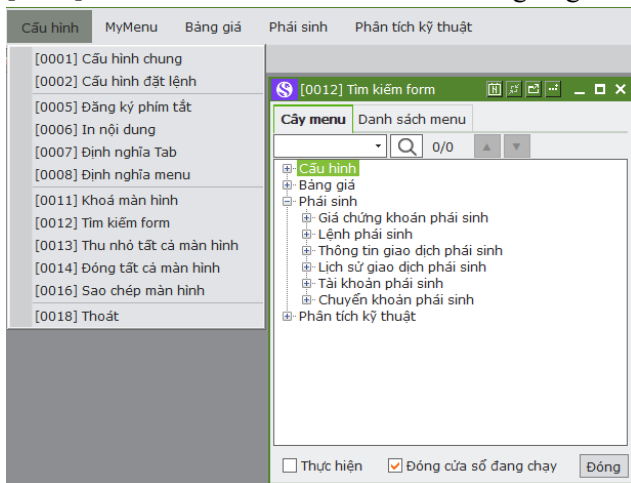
Cấu hình MyMenu Bảng giá Phái sinh Phân tích kỹ thuật

[0001] Cấu hình chung
[0002] Cấu hình đặt lệnh
[0005] Đăng ký phím tắt
[0006] In nội dung
[0007] Định nghĩa Tab
[0008] Định nghĩa menu
[0011] Khoá màn hình
[0012] Tìm kiếm form
[0013] Thu nhỏ tất cả màn hình
[0014] Đóng tất cả màn hình
[0016] Sao chép màn hình
[0018] Thoát

[0012] Tìm kiếm form

Cây menu Danh sách menu

0/0

Cấu hình
Bảng giá
Phái sinh
Giá chứng khoán phái sinh
Lệnh phái sinh
Thông tin giao dịch phái sinh
Lịch sử giao dịch phái sinh
Tài khoản phái sinh
Chuyển khoản phái sinh
Phân tích kỹ thuật

Thực hiện Đóng cửa sổ đang chạy Đóng